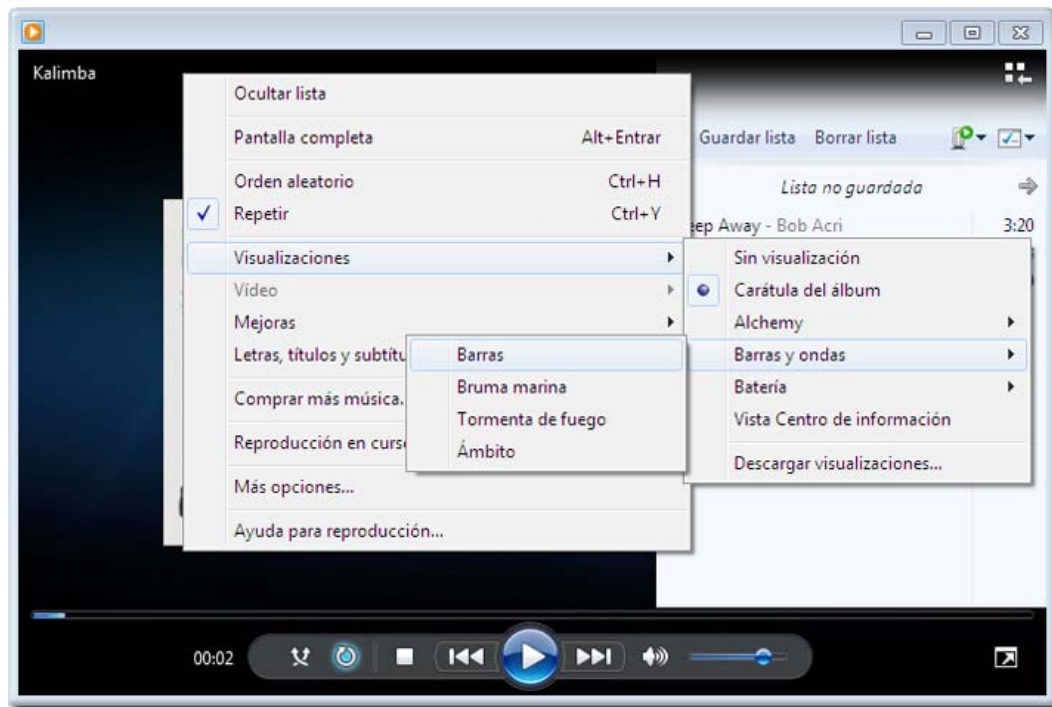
Kalimba

Ocultar lista
Pantalla completa Alt+Entrar
Orden aleatorio Ctrl+H
✓ Repetir Ctrl+Y
Visualizaciones
Vídeo
Mejoras
Letras, títulos y subtítu
Comprar más música.
Reproducción en curs
Más opciones...
Ayuda para reproducción...

Barras
Bruma marina
Tormenta de fuego
Ámbito

Sin visualización
Carátula del álbum
Alchemy
Barras y ondas
Batería
Vista Centro de información
Descargar visualizaciones...

Guardar lista Borrar lista
Lista no guardada
eep Away - Bob Acri 3:20

00:02